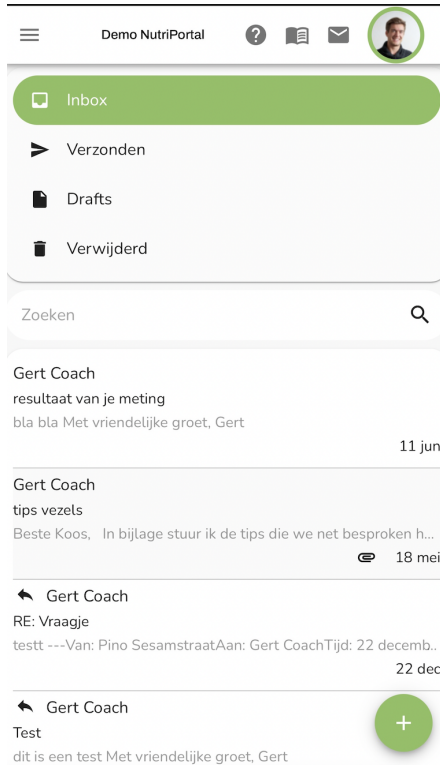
Demo NutriPortal

Inbox

Verzonden

Drafts

Verwijderd

Zoeken

Gert Coach
resultaat van je meting
bla bla Met vriendelijke groet, Gert
11 jun

Gert Coach
tips vezels
Beste Koos, In bijlage stuur ik de tips die we net besproken h...
18 mei

Gert Coach
RE: Vraagje
testt ---Van: Pino SesamstraatAan: Gert CoachTijd: 22 decemb...
22 dec

Gert Coach
Test
dit is een test Met vriendelijke groet, Gert

+